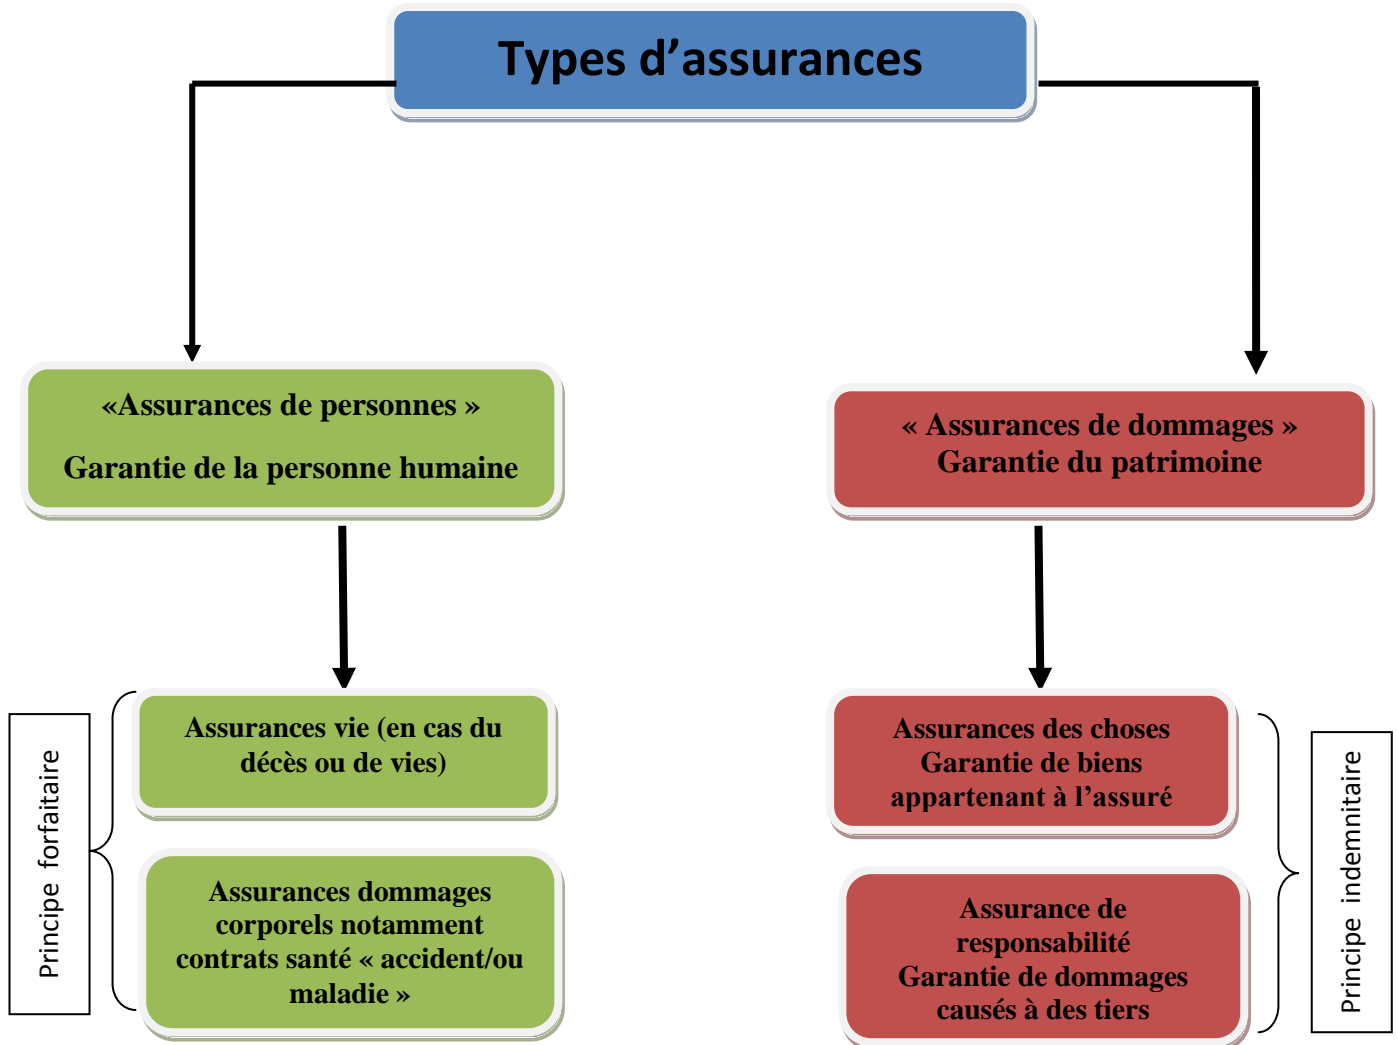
Types d’assurances

«Assurances de personnes »

Garantie de la personne humaine

« Assurances de dommages »
Garantie du patrimoine

Principe forfaitaire

Assurances vie (en cas du décès ou de vies)

Assurances dommages corporels notamment contrats santé « accident/ou maladie »

Assurances des choses
Garantie de biens appartenant à l’assuré

Assurance de responsabilité
Garantie de dommages causés à des tiers

Principe indemnitaire